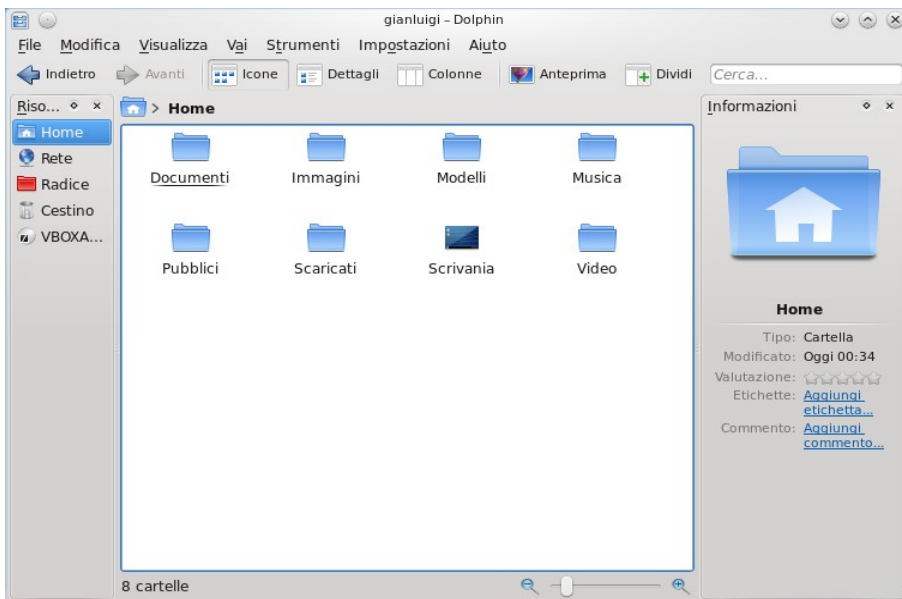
gianluigi – Dolphin

File Modifica Visualizza Vai Strumenti Impostazioni Aiuto

Indietro Avanti Icone Dettagli Colonne Anteprima Dividi Cerca...

Riso...

Home
Rete
Radice
Cestino
VBOXA...

Home

Documenti Immagini Modelli Musica
Pubblici Scaricati Scrivania Video

8 cartelle

Informazioni

Home

Tipo: Cartella
Modificato: Oggi 00:34
Valutazione:
Etichette: Aggiungi etichetta...
Commento: Aggiungi commento...